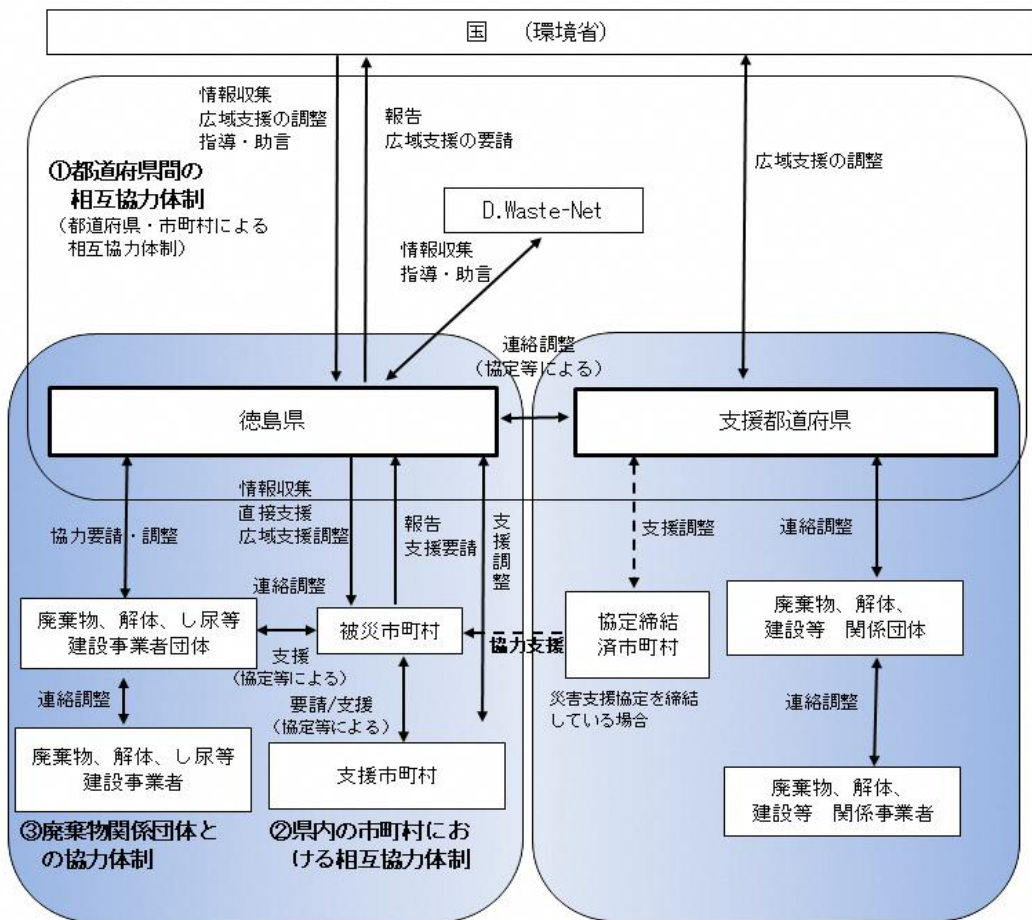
国　（環境省）

情報収集
広域支援の調整
指導・助言

報告
広域支援の要請

広域支援の調整

①都道府県間の相互協力体制
（都道府県・市町村による相互協力体制）

D.Waste-Net

情報収集
指導・助言

連絡調整
（協定等による）

徳島県

支援都道府県

情報収集
直接支援
広域支援調整

報告
支援要請

支援調整

協力要請・調整

支援調整

連絡調整

連絡調整

廃棄物、解体、し尿等
建設事業者団体

被災市町村

協力支援

協定締結
済市町村

廃棄物、解体、
建設等　関係団体

支援
（協定等による）

要請/支援
（協定等による）

災害支援協定を締結している場合

連絡調整

連絡調整

廃棄物、解体、し尿等
建設事業者

支援市町村

廃棄物、解体、
建設等　関係事業者

③廃棄物関係団体との協力体制

②県内の市町村における相互協力体制